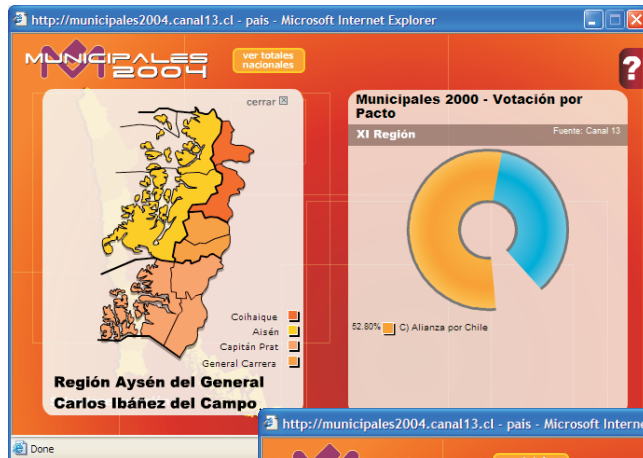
http://municipales2004.canal13.cl - pais - Microsoft Internet Explorer

MUNICIPALES 2004

ver totales nacionales

?

cerrar

Coihaique
Aisén
Capitán Prat
General Carrera

Región Aysén del General Carlos Ibáñez del Campo

Municipales 2000 - Votación por Pacto

XI Región

Fuente: Canal 13

52.80% C) Alianza por Chile

http://municipales2004.canal13.cl - pais - Microsoft Internet Explorer

Done